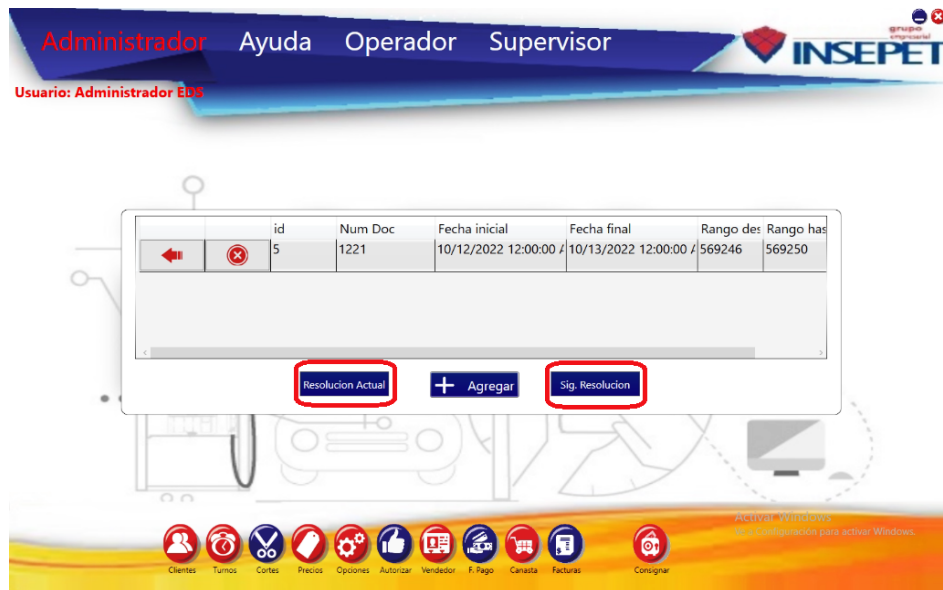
Administrador Ayuda Operador Supervisor

grupo empresarial INSEPET

Usuario: Administrador EDS

| | | id | Num Doc | Fecha inicial | Fecha final | Rango des | Rango has |
|---|---|---|---|---|---|---|---|
| | | 5 | 1221 | 10/12/2022 12:00:00 / | 10/13/2022 12:00:00 / | 569246 | 569250 |

Resolucion Actual

+ Agregar

Sig. Resolucion

Activar Windows
Ve a Configuración para activar Windows.

Clientes Turnos Cortes Precios Opciones Autorizar Vendedor F. Pago Canasta Facturas Consignar